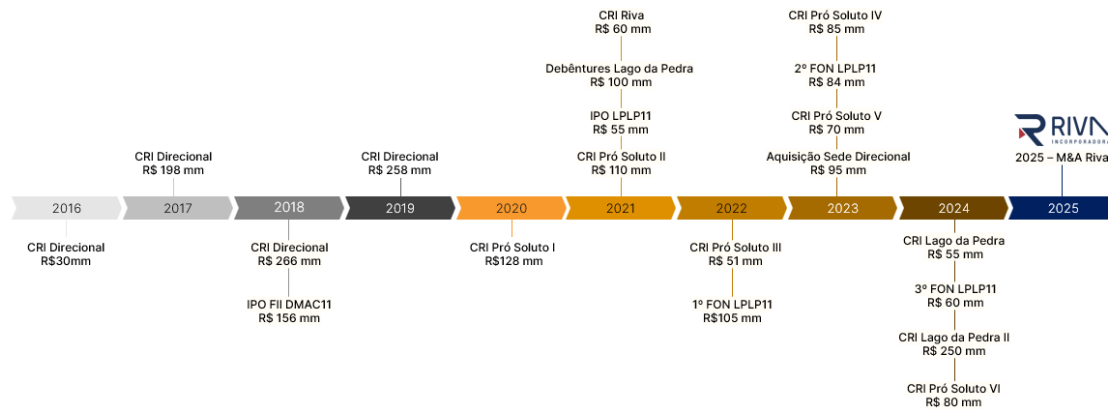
CRI Riva
R$ 60 mm

Debêntures Lago da Pedra
R$ 100 mm

IPO LPLP11
R$ 55 mm

CRI Pró Soluto II
R$ 110 mm

CRI Pró Soluto IV
R$ 85 mm

2º FON LPLP11
R$ 84 mm

CRI Pró Soluto V
R$ 70 mm

Aquisição Sede Direcional
R$ 95 mm

RIVA
INCORPORADORA

2025 – M&A Riva

CRI Direcional
R$ 198 mm

CRI Direcional
R$ 258 mm

2016 | 2017 | 2018 | 2019 | 2020 | 2021 | 2022 | 2023 | 2024 | 2025

CRI Direcional
R$30mm

CRI Direcional
R$ 266 mm

IPO FII DMAC11
R$ 156 mm

CRI Pró Soluto I
R$128 mm

CRI Pró Soluto III
R$ 51 mm

1º FON LPLP11
R$105 mm

CRI Lago da Pedra
R$ 55 mm

3º FON LPLP11
R$ 60 mm

CRI Lago da Pedra II
R$ 250 mm

CRI Pró Soluto VI
R$ 80 mm